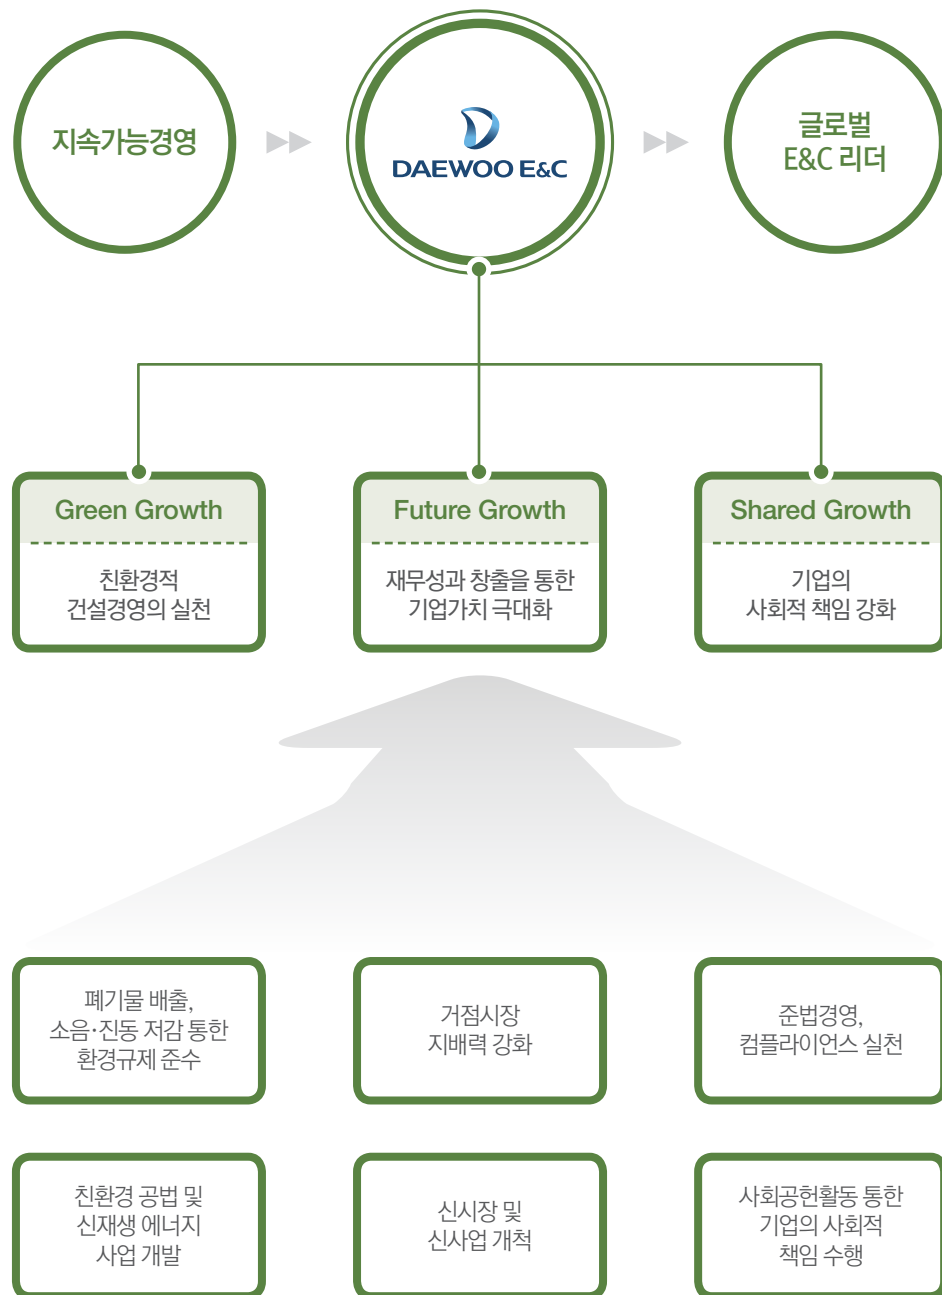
지속가능경영

DAEWOO E&C

글로벌
E&C 리더

Green Growth

친환경적
건설경영의 실천

Future Growth

재무성과 창출을 통한
기업가치 극대화

Shared Growth

기업의
사회적 책임 강화

폐기물 배출,
소음·진동 저감 통한
환경규제 준수

거점시장
지배력 강화

준법경영,
컴플라이언스 실천

친환경 공법 및
신재생 에너지
사업 개발

신시장 및
신사업 개척

사회공헌활동 통한
기업의 사회적
책임 수행